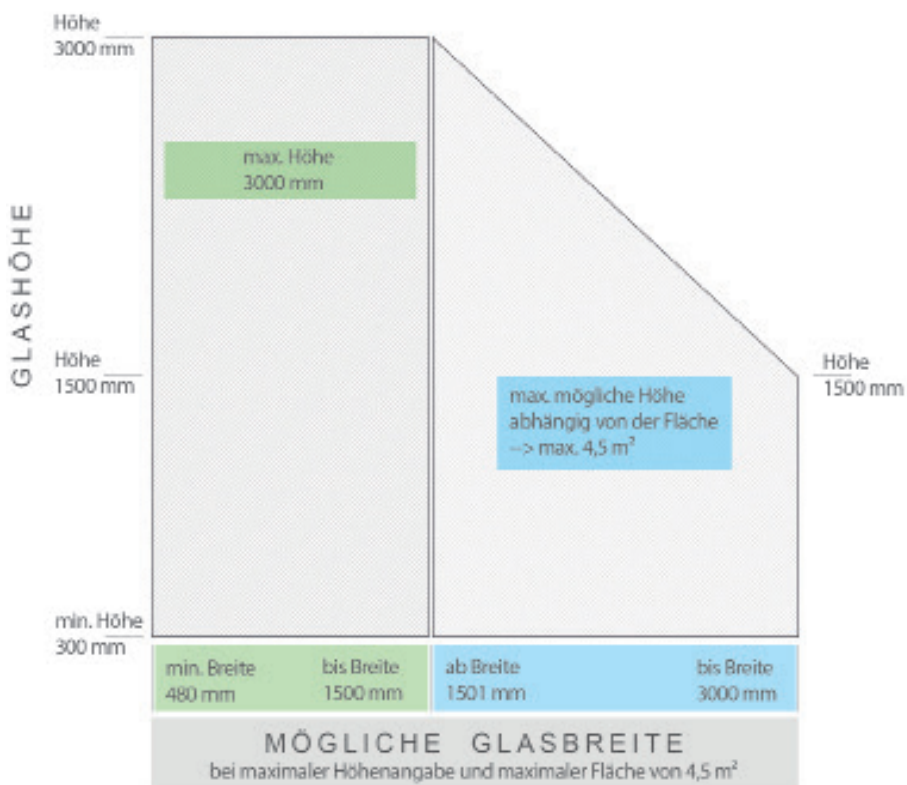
Höhe
3000 mm

GLASHÖHE

max. Höhe
3000 mm

Höhe
1500 mm

max. mögliche Höhe
abhängig von der Fläche
–> max. 4,5 m²

Höhe
1500 mm

min. Höhe
300 mm

min. Breite
480 mm

bis Breite
1500 mm

ab Breite
1501 mm

bis Breite
3000 mm

MÖGLICHE GLASBREITE
bei maximaler Höhenangabe und maximaler Fläche von 4,5 m²